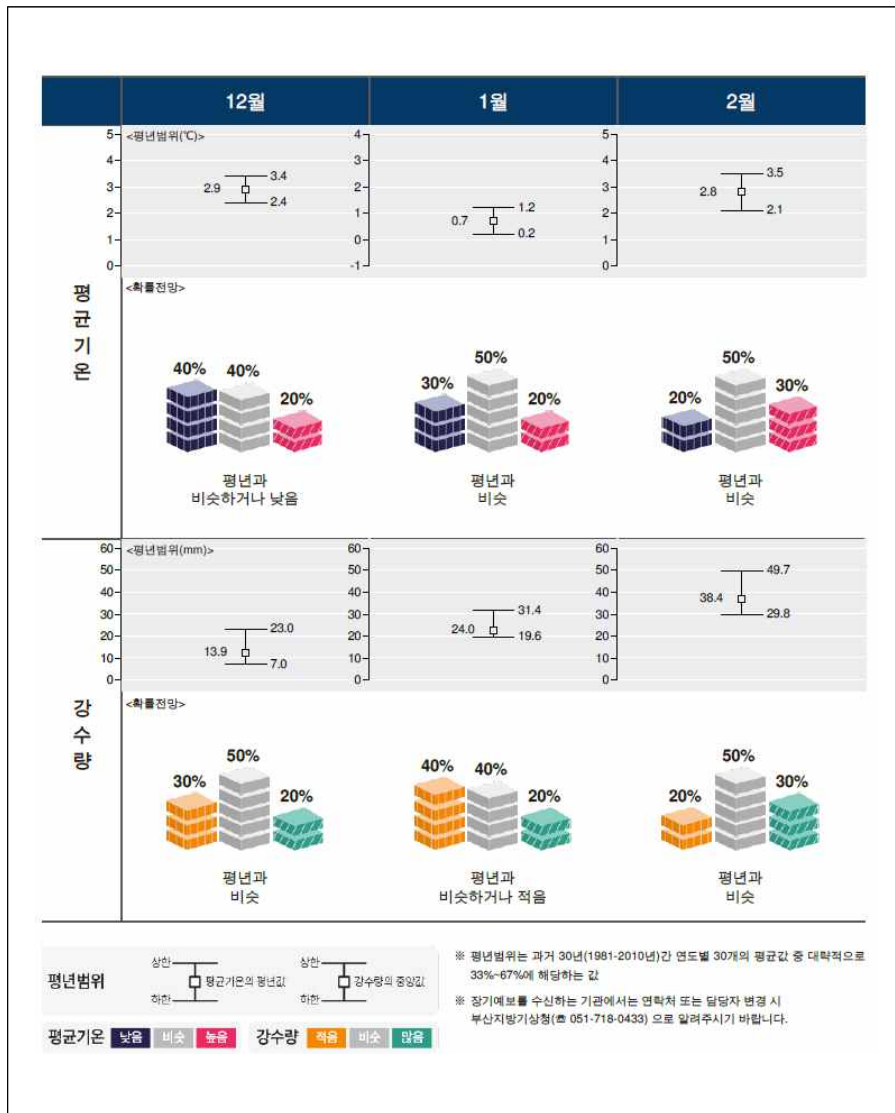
| | 12월 | 1월 | 2월 |
|---|---|---|---|
| 평균기온 | <평년범위(℃)> 5 4 3 2 1 0; 2.9, 3.4, 2.4 | 4 3 2 1 0 -1; 0.7, 1.2, 0.2 | 5 4 3 2 1 0; 2.8, 3.5, 2.1 |
| | <확률전망> 40% 40% 20% 평년과 비슷하거나 낮음 | 30% 50% 20% 평년과 비슷 | 20% 50% 30% 평년과 비슷 |
| 강수량 | <평년범위(mm)> 60 50 40 30 20 10 0; 13.9, 23.0, 7.0 | 60 50 40 30 20 10 0; 24.0, 31.4, 19.6 | 60 50 40 30 20 10 0; 38.4, 49.7, 29.8 |
| | <확률전망> 30% 50% 20% 평년과 비슷 | 40% 40% 20% 평년과 비슷하거나 적음 | 20% 50% 30% 평년과 비슷 |

평년범위 상한 하한 평균기온의 평년값 상한 하한 강수량의 중앙값

평균기온 낮음 비슷 높음 강수량 적음 비슷 많음

※ 평년범위는 과거 30년(1981-2010년)간 연도별 30개의 평균값 중 대략적으로 33%~67%에 해당하는 값

※ 장기예보를 수신하는 기관에서는 연락처 또는 담당자 변경 시 부산지방기상청(☎ 051-718-0433) 으로 알려주시기 바랍니다.